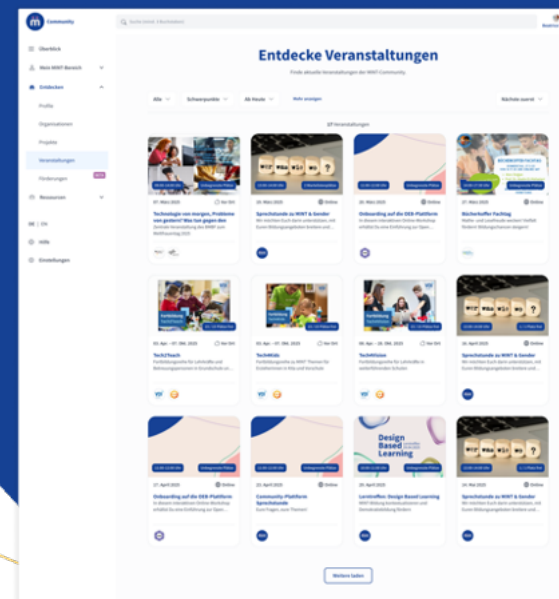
Community

Suche bzw. Schlüsselwörter

Überblick

Mein MINT-Bereich

Entdecken

Profile

Organisationen

Projekte

Veranstaltungen

Förderungen

Ressourcen

DE | EN

Hilfe

Einstellungen

Entdecke Veranstaltungen

Finde aktuelle Veranstaltungen der MINT-Community.

Alle

Schwerpunkte

Ab Heute

Mehr anzeigen

Nächste zuerst

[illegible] Veranstaltungen

07. März 2025

Technologie von morgen, Probleme von gestern? Was tun gegen den

20. März 2025

Online

Sprechstunde zu MINT & Gender

20. März 2025

Online

Onboarding auf der DEB-Plattform

27. März 2025

Bücherhoffen Fachtag

03. Apr. – 07. Okt. 2025

Vor Ort

Tech2Teach

03. Apr. – 07. Okt. 2025

Vor Ort

TechMKids

06. Apr. – 20. Okt. 2025

Vor Ort

TechVision

20. April 2025

Online

Sprechstunde zu MINT & Gender

27. April 2025

Online

Onboarding auf der DEB-Plattform

22. April 2025

Online

Community-Plattform Sprechstunde

23. April 2025

Online

Lerntreffen: Design Based Learning

Design Based Learning

28. Mai 2025

Online

Sprechstunde zu MINT & Gender

Weitere laden